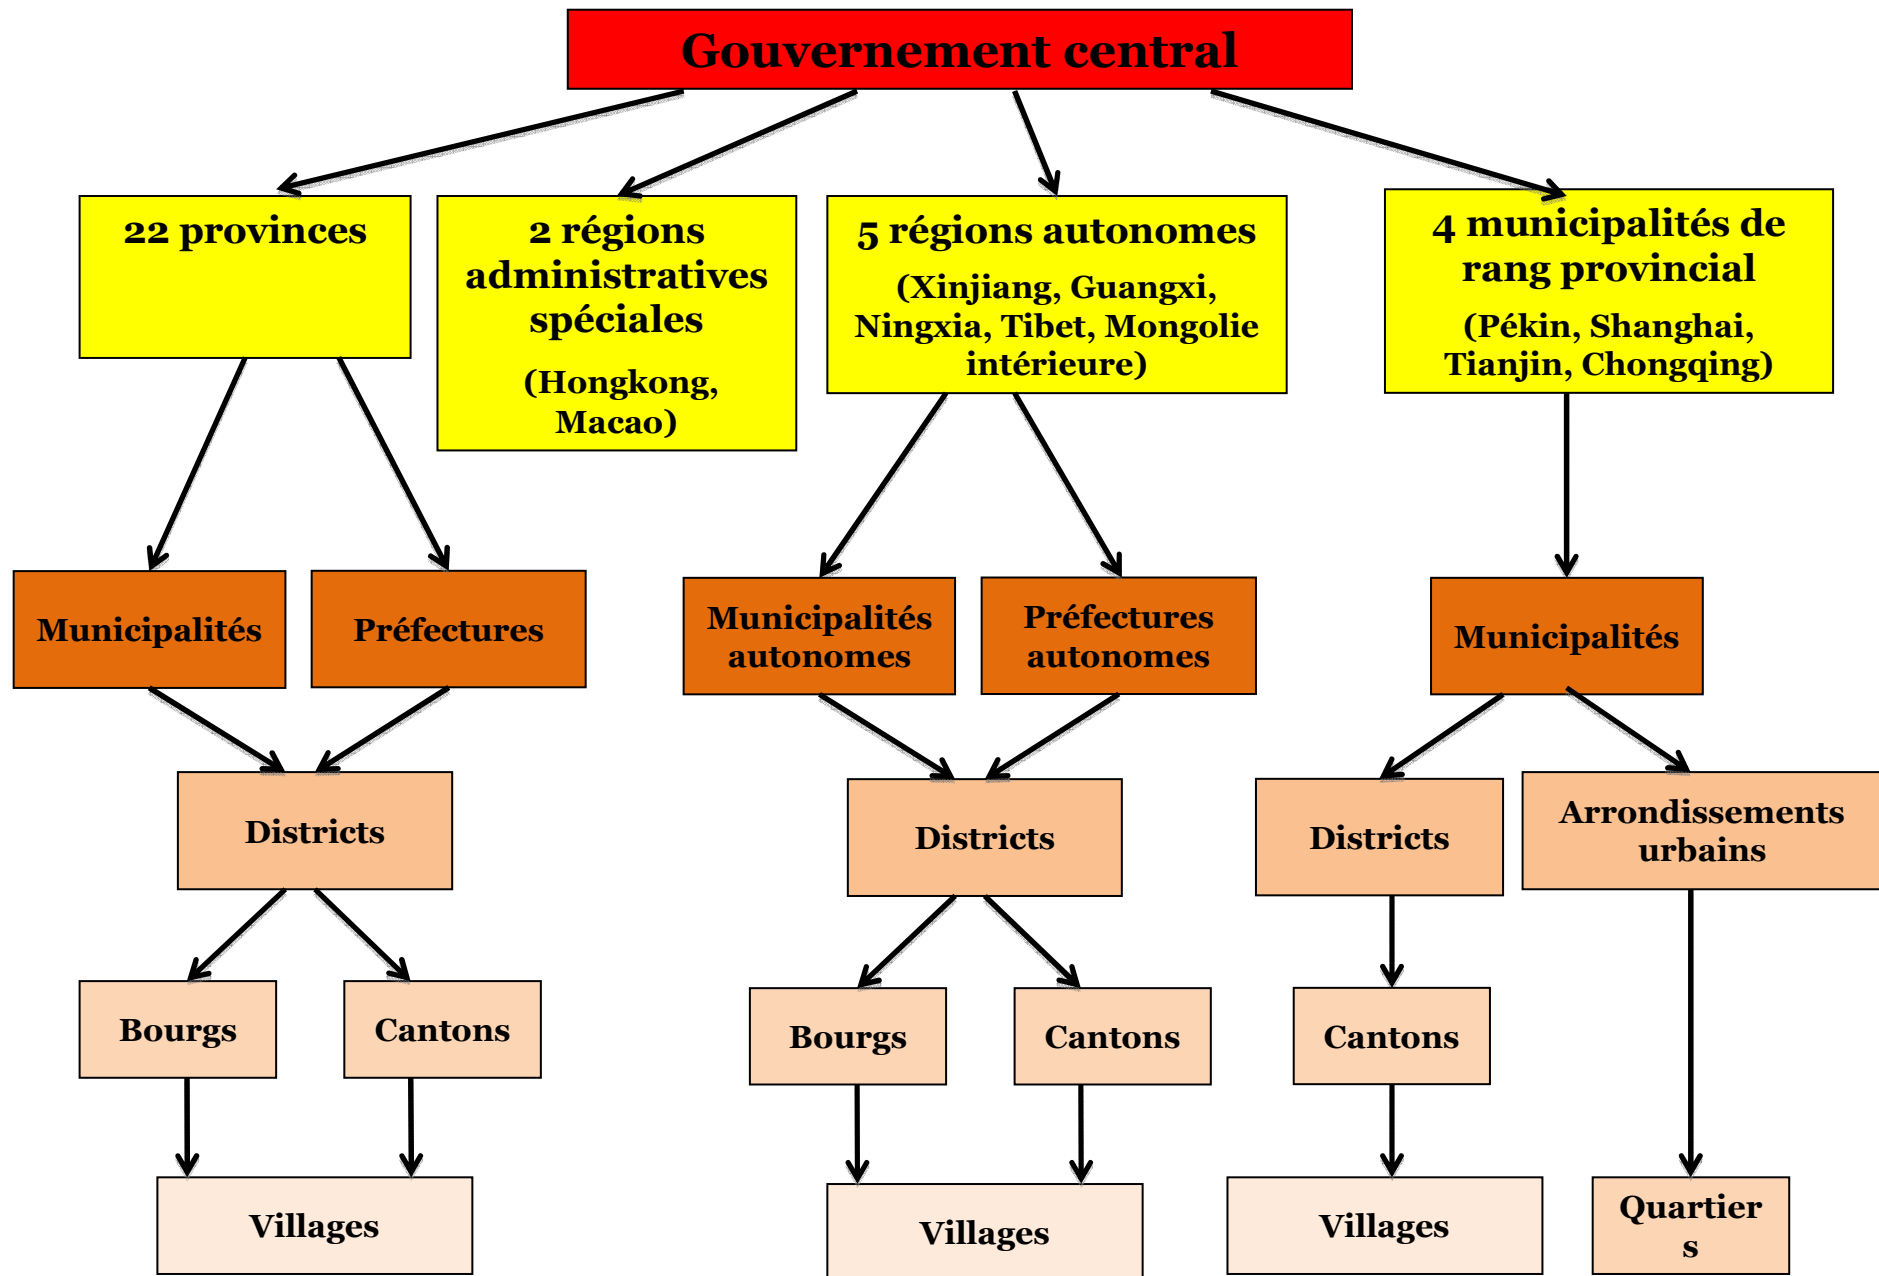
Gouvernement central

22 provinces

2 régions administratives spéciales
(Hongkong, Macao)

5 régions autonomes
(Xinjiang, Guangxi, Ningxia, Tibet, Mongolie intérieure)

4 municipalités de rang provincial
(Pékin, Shanghai, Tianjin, Chongqing)

Municipalités

Préfectures

Municipalités autonomes

Préfectures autonomes

Municipalités

Districts

Districts

Districts

Arrondissements urbains

Bourgs

Cantons

Bourgs

Cantons

Cantons

Villages

Villages

Villages

Quartier
s